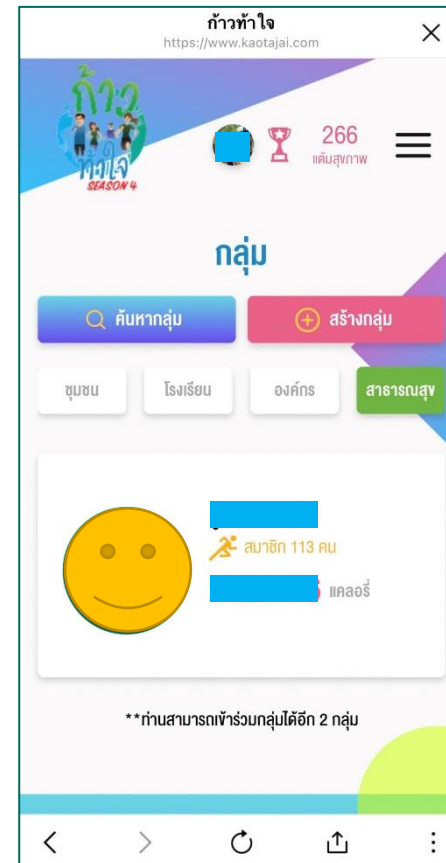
ก้าวท้าใจ
https://www.kaotajai.com

ก้าวท้าใจ
SEASON 4

266
แต้มสุขภาพ

กลุ่ม

ค้นหากลุ่ม

สร้างกลุ่ม

ชุมชน

โรงเรียน

องค์กร

สาธารณสุข

สมาชิก 113 คน

แคลอรี่

**ท่านสามารถเข้าร่วมกลุ่มได้อีก 2 กลุ่ม